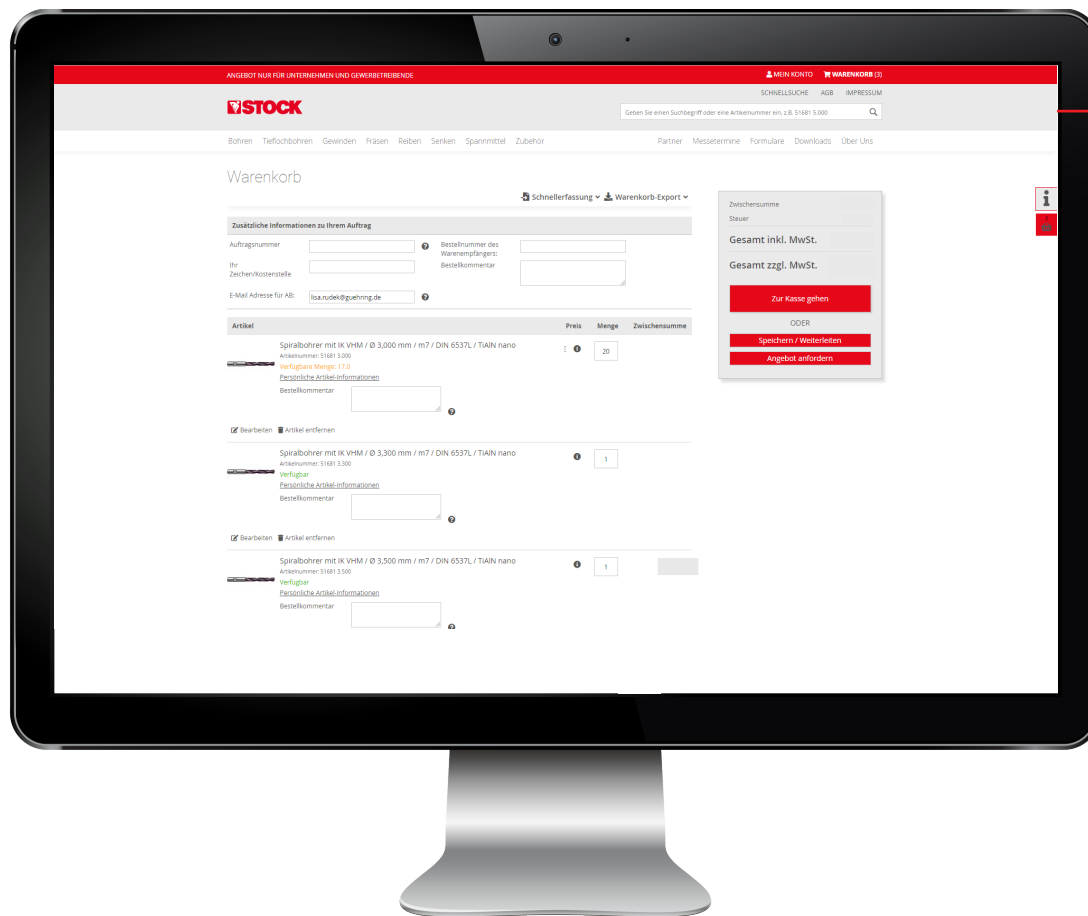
ANGEBOT NUR FÜR UNTERNEHMEN UND GEWERBETREIBENDE

MEIN KONTO WARENKORB (3)

SCHNELLSUCHE AGB IMPRESSUM

STOCK

Geben Sie einen Suchbegriff oder eine Artikelnummer ein, z.B. 51681 5.000

Bohren Tieflochbohren Gewinden Fräsen Reiben Senken Spannmittel Zubehör

Partner Messetermine Formulare Downloads Über Uns

Warenkorb

Schnellerfassung Warenkorb-Export

Zusätzliche Informationen zu Ihrem Auftrag

Auftragsnummer

Bestellnummer des Warenempfängers:

Ihr Zeichen/Kostenstelle

Bestellkommentar

E-Mail Adresse für AB:

lisa.rudek@guehring.de

| Artikel | Preis | Menge | Zwischensumme |
|---|---|---|---|
| Spiralbohrer mit IK VHM / Ø 3,000 mm / m7 / DIN 6537L / TiAlN nano Artikelnummer: 51681 3.000 Verfügbare Menge: 17.0 Persönliche Artikel-Informationen Bestellkommentar | | 20 | |
| Spiralbohrer mit IK VHM / Ø 3,300 mm / m7 / DIN 6537L / TiAlN nano Artikelnummer: 51681 3.300 Verfügbar Persönliche Artikel-Informationen Bestellkommentar | | 1 | |
| Spiralbohrer mit IK VHM / Ø 3,500 mm / m7 / DIN 6537L / TiAlN nano Artikelnummer: 51681 3.500 Verfügbar Persönliche Artikel-Informationen Bestellkommentar | | 1 | |

Bearbeiten Artikel entfernen

Bearbeiten Artikel entfernen

Zwischensumme

Steuer

Gesamt inkl. MwSt.

Gesamt zzgl. MwSt.

Zur Kasse gehen

ODER

Speichern / Weiterleiten

Angebot anfordern